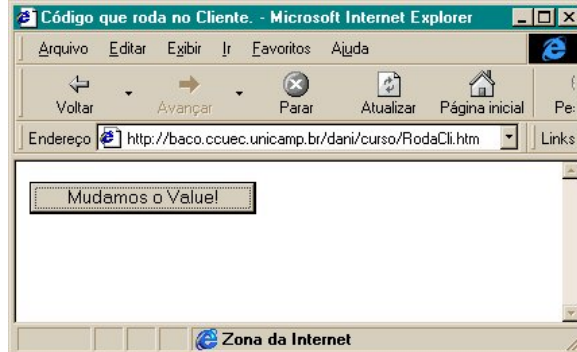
Código que roda no Cliente. - Microsoft Internet Explorer

Arquivo Editar Exibir Ir Favoritos Ajuda

Voltar Avançar Parar Atualizar Página inicial Pe

Endereço http://baco.ccuec.unicamp.br/dani/curso/RodaCli.htm Links

Mudamos o Value!

Zona da Internet